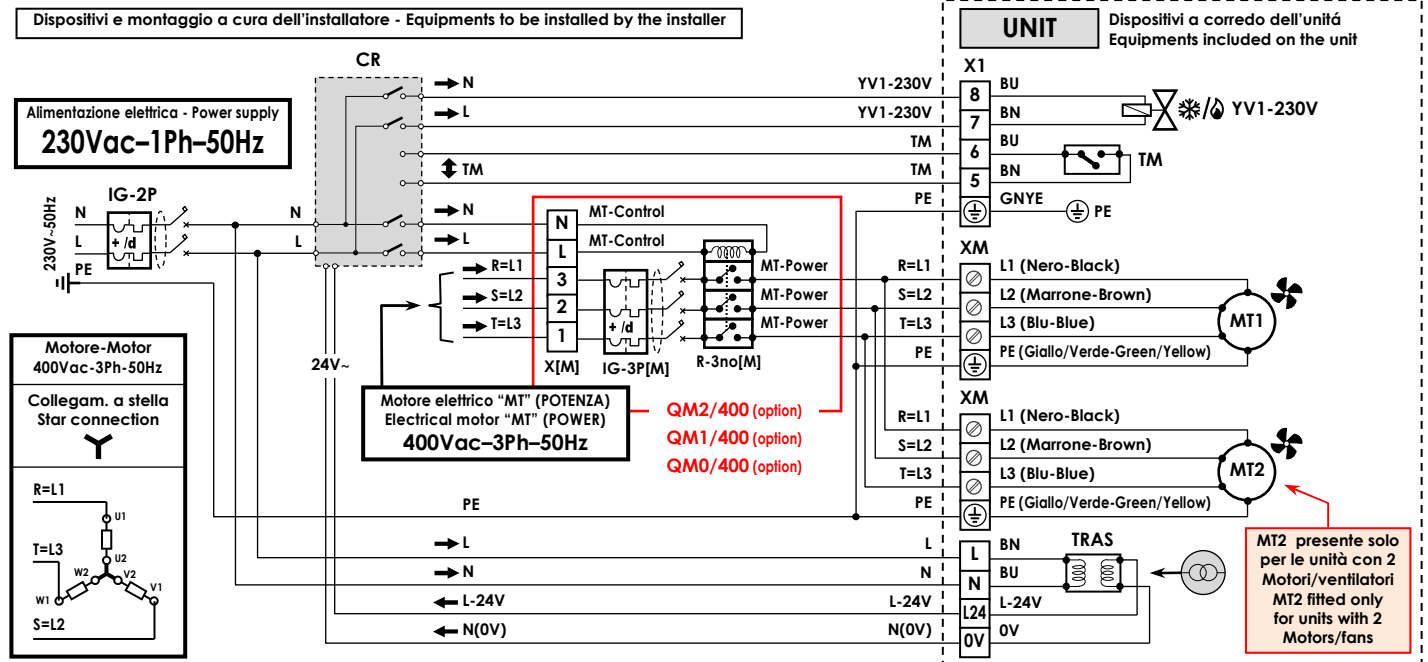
Dispositivi e montaggio a cura dell'installatore - Equipments to be installed by the installer

UNIT

Dispositivi a corredo dell'unitá
Equipments included on the unit

CR

X1

N
YV1-230V
8
BU

L
YV1-230V
7
BN

YV1-230V

TM
6
BU

TM
TM
5
BN

TM

Alimentazione elettrica - Power supply
230Vac–1Ph–50Hz

IG-2P

230V~50Hz
N
L
PE

+ /d

N
L

N
L

PE
GNYE
PE

N
MT-Control
L
MT-Control

XM

R=L1
3
MT-Power
R=L1
L1 (Nero-Black)

S=L2
2
MT-Power
S=L2
L2 (Marrone-Brown)

T=L3
1
MT-Power
T=L3
L3 (Blu-Blue)

MT1

+ /d

X[M]
IG-3P[M]
R-3no[M]

PE
PE (Giallo/Verde-Green/Yellow)

Motore-Motor
400Vac-3Ph-50Hz

Collegam. a stella
Star connection

24V~

Motore elettrico "MT" (POTENZA)
Electrical motor "MT" (POWER)
400Vac–3Ph–50Hz

QM2/400 (option)
QM1/400 (option)
QM0/400 (option)

XM

R=L1
L1 (Nero-Black)
S=L2
L2 (Marrone-Brown)
T=L3
L3 (Blu-Blue)

MT2

PE
PE (Giallo/Verde-Green/Yellow)

R=L1
U1
T=L3
U2
W2
V2
V1
W1
S=L2

PE

L
L
L
BN
TRAS

N
N
N
BU

L-24V
L-24V
L24
L-24V

N(0V)
N(0V)
0V
0V

MT2 presente solo per le unità con 2 Motori/ventilatori
MT2 fitted only for units with 2 Motors/fans